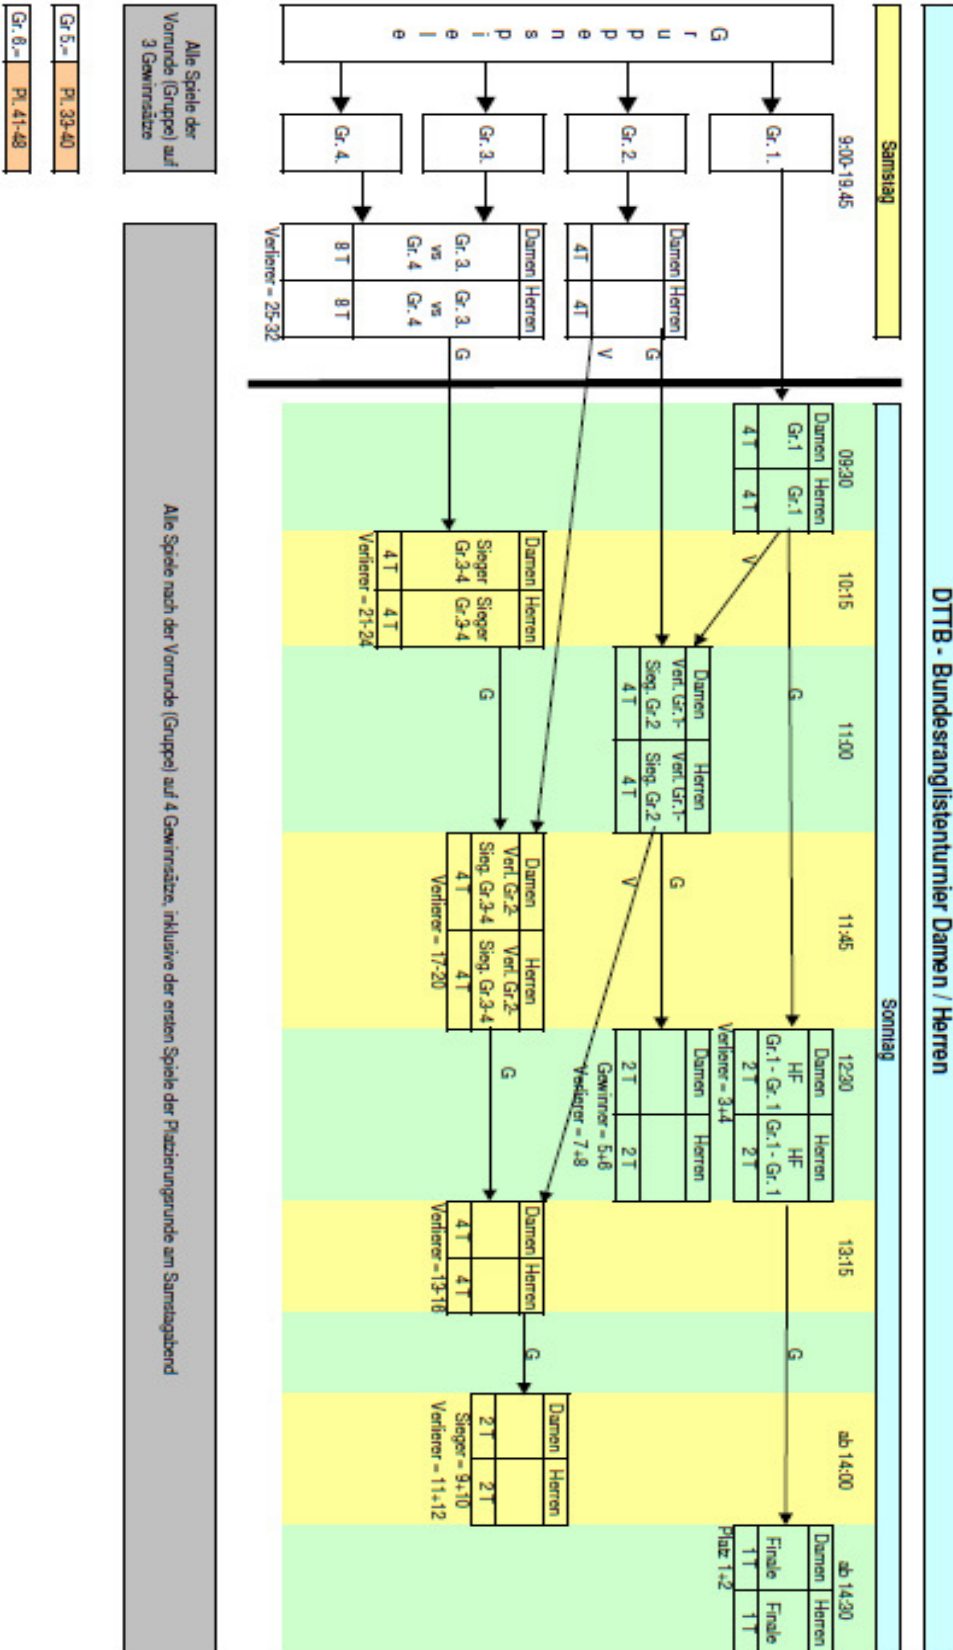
DTTB - Bundesranglistenturnier Damen / Herren

Samstag

9:00-19:45

Gruppenspiele

Gr. 1.

Gr. 2.

Gr. 3.

Gr. 4.

| Damen | Herren |
|---|---|
| | |
| 4T | 4T |

G

V

| Damen | Herren |
|---|---|
| Gr. 3. vs Gr. 4 | Gr. 3. vs Gr. 4 |
| 8T | 8T |

Verlierer = 25-32

G

Alle Spiele der Vorrunde (Gruppe) auf 3 Gewinnsätze

Gr. 5.- Pl. 33-40

Gr. 6.- Pl. 41-48

Sonntag

09:30

| Damen | Herren |
|---|---|
| Gr.1 | Gr.1 |
| 4T | 4T |

V

G

10:15

| Damen | Herren |
|---|---|
| Sieger Gr.3-4 | Sieger Gr.3-4 |
| 4T | 4T |

Verlierer = 21-24

G

11:00

| Damen | Herren |
|---|---|
| Verl. Gr.1- Sieg. Gr.2 | Verl. Gr.1- Sieg. Gr.2 |
| 4T | 4T |

V

G

11:45

| Damen | Herren |
|---|---|
| Verl. Gr.2- Sieg. Gr.3-4 | Verl. Gr.2- Sieg. Gr.3-4 |
| 4T | 4T |

Verlierer = 17-20

G

12:30

| Damen | Herren |
|---|---|
| HF Gr.1 - Gr. 1 | HF Gr.1 - Gr. 1 |
| 2T | 2T |

Verlierer = 3+4

| Damen | Herren |
|---|---|
| | |
| 2T | 2T |

Gewinner = 5+6

Verlierer = 7+8

13:15

| Damen | Herren |
|---|---|
| | |
| 4T | 4T |

Verlierer = 13-16

G

G

ab 14:00

| Damen | Herren |
|---|---|
| | |
| 2T | 2T |

Sieger = 9+10

Verlierer = 11+12

ab 14:30

| Damen | Herren |
|---|---|
| Finale | Finale |
| 1T | 1T |

Platz 1+2

Alle Spiele nach der Vorrunde (Gruppe) auf 4 Gewinnsätze, inklusive der ersten Spiele der Platzierungsrunde am Samstagabend